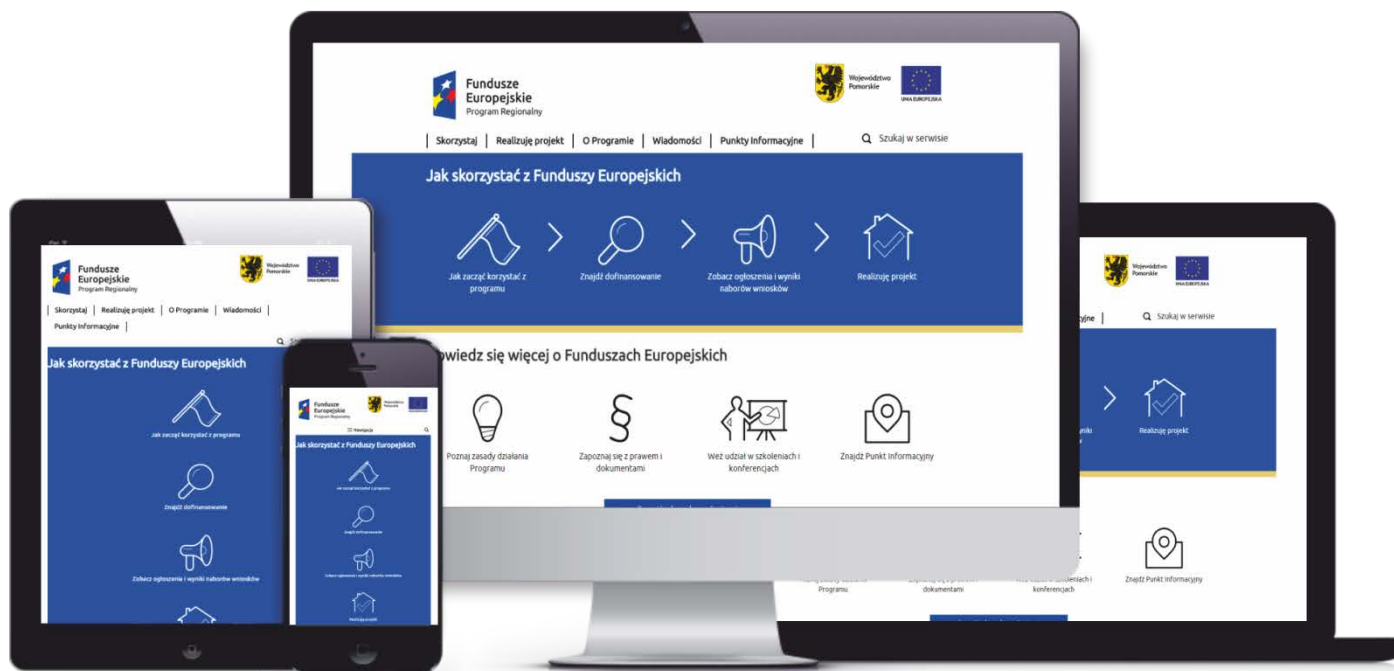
Fundusze Europejskie
Program Regionalny

Województwo Pomorskie

UNIA EUROPEJSKA

Skorzystaj | Realizuję projekt | O Programie | Wiadomości | Punkty Informacyjne

Szukaj w serwisie

Jak skorzystać z Funduszy Europejskich

Jak zacząć korzystać z programu

Znajdź dofinansowanie

Zobacz ogłoszenia i wyniki naborów wniosków

Realizuję projekt

owiedz się więcej o Funduszach Europejskich

Poznaj zasady działania Programu

Zapoznaj się z prawem i dokumentami

Weź udział w szkoleniach i konferencjach

Znajdź Punkt Informacyjny

Fundusze Europejskie
Program Regionalny

Województwo Pomorskie

UNIA EUROPEJSKA

Skorzystaj | Realizuję projekt | O Programie | Wiadomości |
Punkty Informacyjne |

Jak skorzystać z Funduszy Europejskich

Jak zacząć korzystać z programu

Znajdź dofinansowanie

Zobacz ogłoszenia i wyniki naborów wniosków

Fundusze Europejskie
Program Regionalny

Województwo Pomorskie

Nawigacja

Jak skorzystać z Funduszy Europejskich

Jak zacząć korzystać z programu

Znajdź dofinansowanie

Zobacz ogłoszenia i wyniki naborów wniosków

Realizuję projekt

Województwo Pomorskie

UNIA EUROPEJSKA

yjne |

Szukaj w serwisie

Realizuję projekt

Programu

dokumentami

konferencjach

Znajdź Punkt Informacyjny